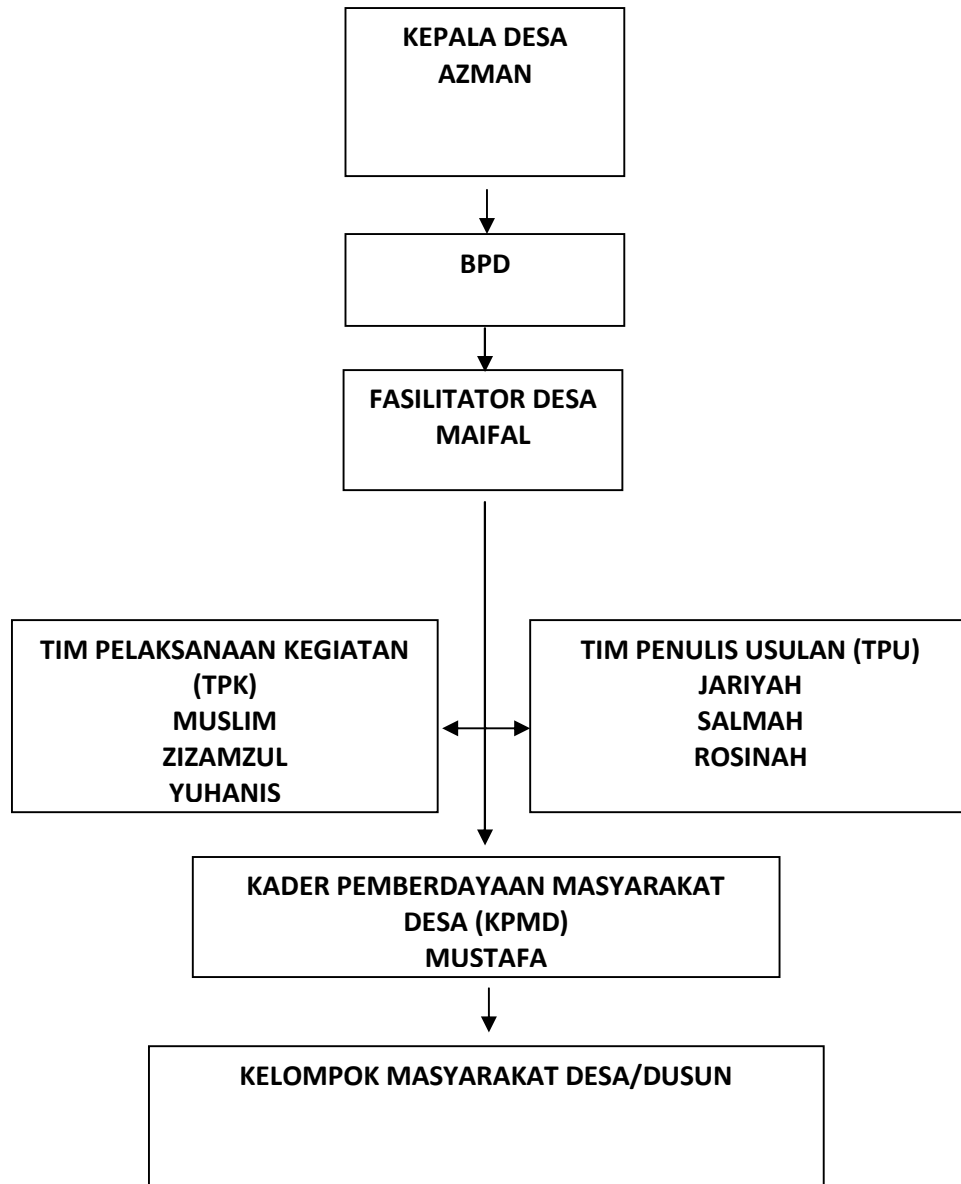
KEPALA DESA
AZMAN

BPD

FASILITATOR DESA
MAIFAL

TIM PELAKSANAAN KEGIATAN (TPK)
MUSLIM
ZIZAMZUL
YUHANIS

TIM PENULIS USULAN (TPU)
JARIYAH
SALMAH
ROSINAH

KADER PEMBERDAYAAN MASYARAKAT DESA (KPMD)
MUSTAFA

KELOMPOK MASYARAKAT DESA/DUSUN